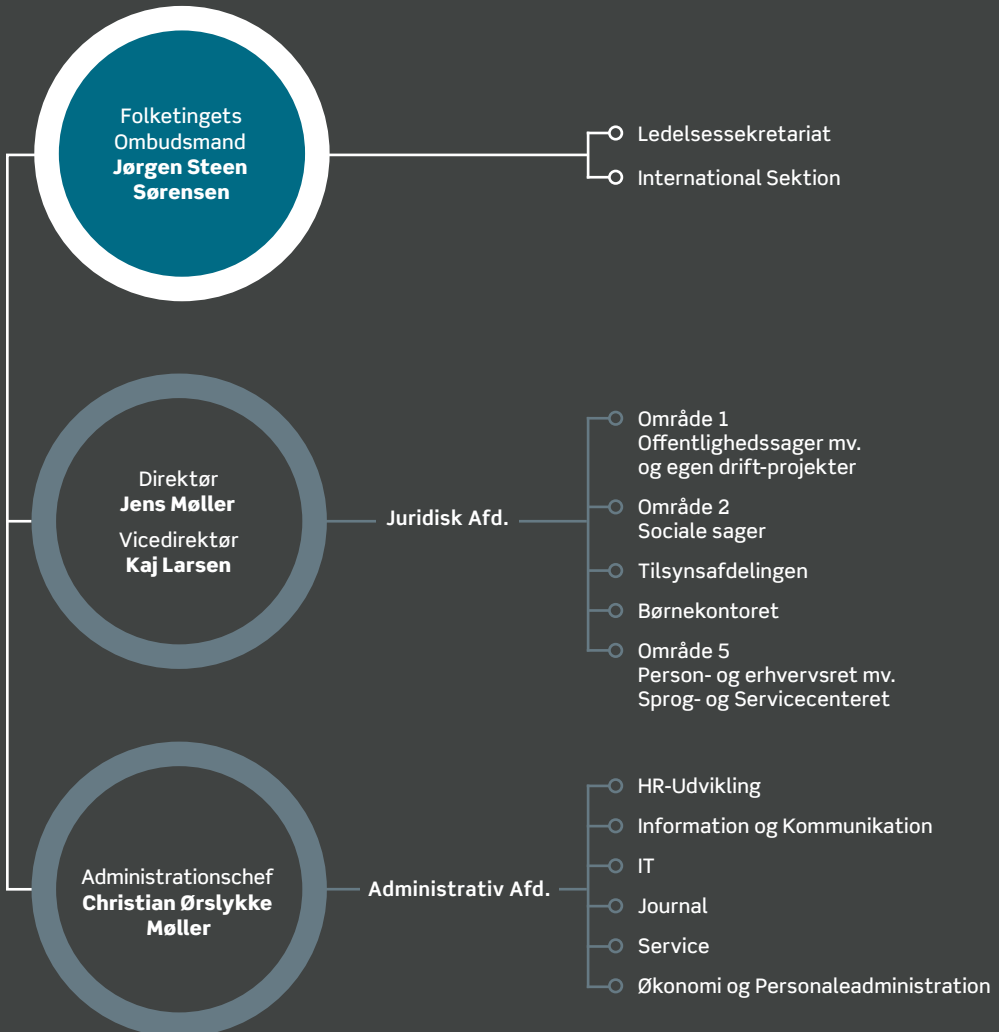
Folketingets Ombudsmand
**Jørgen Steen Sørensen**

Ledelsessekretariat
International Sektion

Direktør
**Jens Møller**
Vicedirektør
**Kaj Larsen**

**Juridisk Afd.**

Område 1
Offentlighedssager mv. og egen drift-projekter

Område 2
Sociale sager

Tilsynsafdelingen

Børnekontoret

Område 5
Person- og erhvervsret mv.
Sprog- og Servicecenteret

Administrationschef
**Christian Ørslykke Møller**

**Administrativ Afd.**

HR-Udvikling
Information og Kommunikation
IT
Journal
Service
Økonomi og Personaleadministration